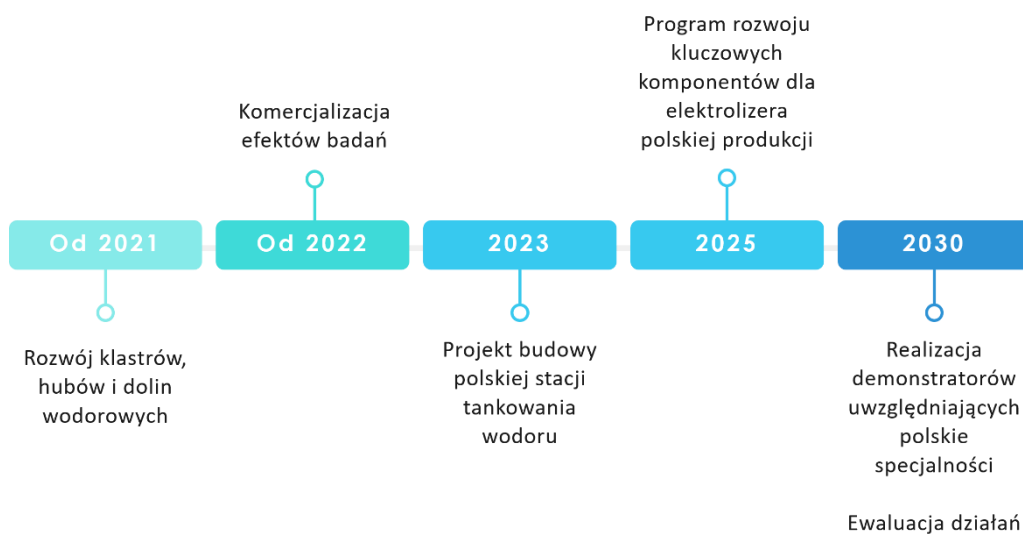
Program rozwoju kluczowych komponentów dla elektrolizera polskiej produkcji

Komercjalizacja efektów badań

Od 2021

Od 2022

2023

2025

2030

Rozwój klastrów, hubów i dolin wodorowych

Projekt budowy polskiej stacji tankowania wodoru

Realizacja demonstratorów uwzględniających polskie specjalności

Ewaluacja działań